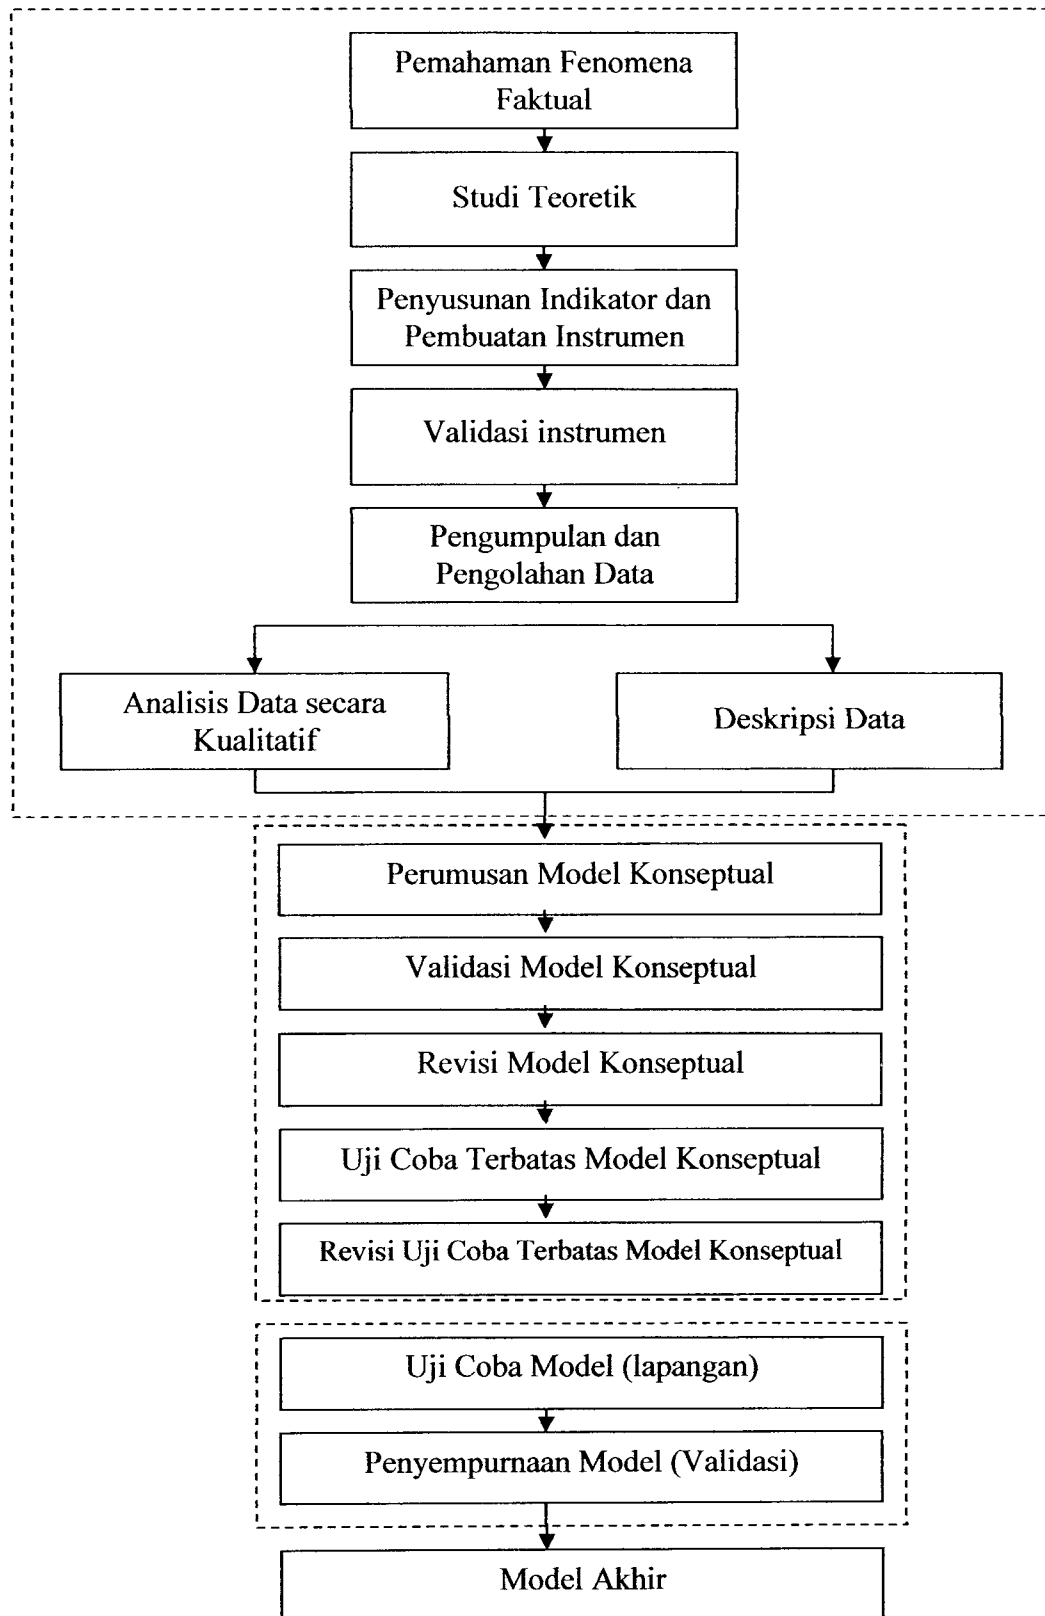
Pemahaman Fenomena Faktual

Studi Teoretik

Penyusunan Indikator dan Pembuatan Instrumen

Validasi instrumen

Pengumpulan dan Pengolahan Data

Analisis Data secara Kualitatif

Deskripsi Data

Perumusan Model Konseptual

Validasi Model Konseptual

Revisi Model Konseptual

Uji Coba Terbatas Model Konseptual

Revisi Uji Coba Terbatas Model Konseptual

Uji Coba Model (lapangan)

Penyempurnaan Model (Validasi)

Model Akhir